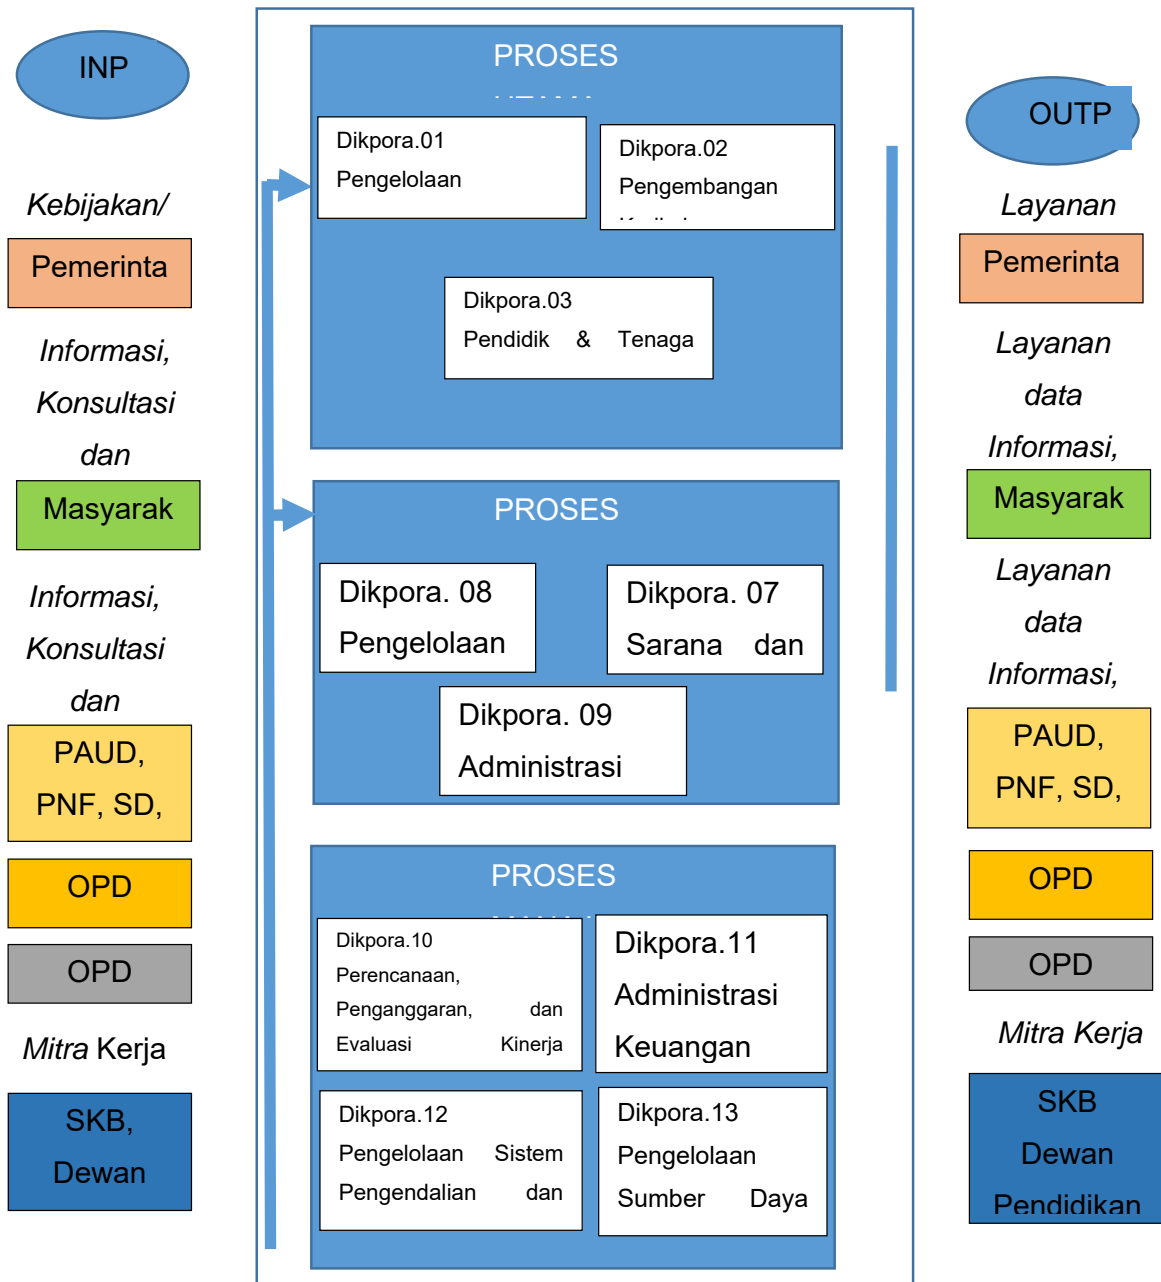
INP

Kebijakan/

Pemerinta

Informasi, Konsultasi dan

Masyarak

Informasi, Konsultasi dan

PAUD, PNF, SD,

OPD

OPD

Mitra Kerja

SKB, Dewan

PROSES

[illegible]

Dikpora.01 Pengelolaan

Dikpora.02 Pengembangan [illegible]

Dikpora.03 Pendidik & Tenaga

PROSES

Dikpora. 08 Pengelolaan

Dikpora. 07 Sarana dan

Dikpora. 09 Administrasi

PROSES

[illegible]

Dikpora.10 Perencanaan, Penganggaran, dan Evaluasi Kinerja

Dikpora.11 Administrasi Keuangan

Dikpora.12 Pengelolaan Sistem Pengendalian dan

Dikpora.13 Pengelolaan Sumber Daya

OUTP

Layanan

Pemerinta

Layanan data Informasi,

Masyarak

Layanan data Informasi,

PAUD, PNF, SD,

OPD

OPD

Mitra Kerja

SKB Dewan Pendidikan